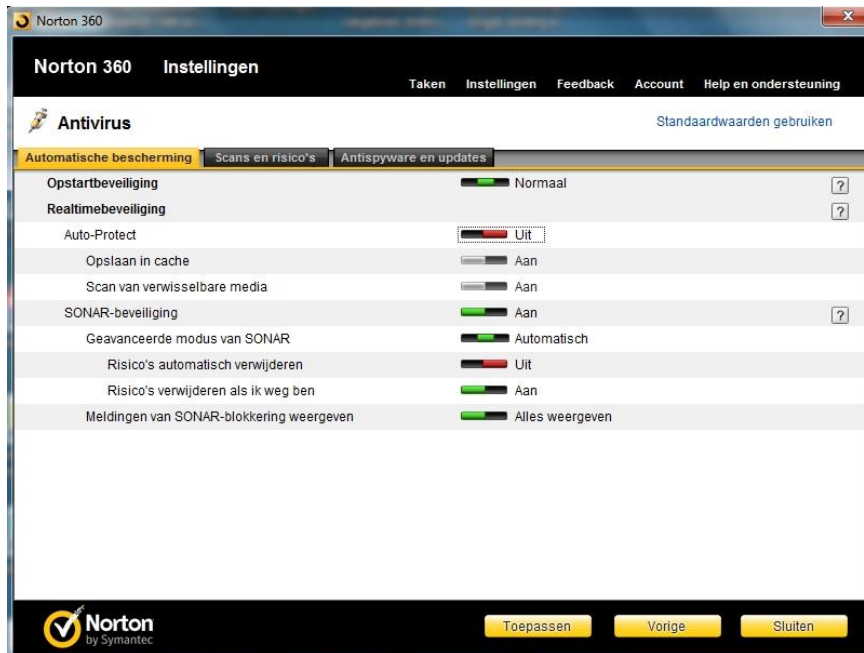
Norton 360

Norton 360 Instellingen

Taken Instellingen Feedback Account Help en ondersteuning

Antivirus

Standaardwaarden gebruiken

Automatische bescherming | Scans en risico's | Antispyware en updates

| | | |
|---|---|---|
| Opstartbeveiliging | Normaal | ? |
| Realtimebeveiliging | | ? |
| Auto-Protect | Uit | |
| Opslaan in cache | Aan | |
| Scan van verwisselbare media | Aan | |
| SONAR-beveiliging | Aan | ? |
| Geavanceerde modus van SONAR | Automatisch | |
| Risico's automatisch verwijderen | Uit | |
| Risico's verwijderen als ik weg ben | Aan | |
| Meldingen van SONAR-blokkering weergeven | Alles weergeven | |

Norton by Symantec

Toepassen Vorige Sluiten